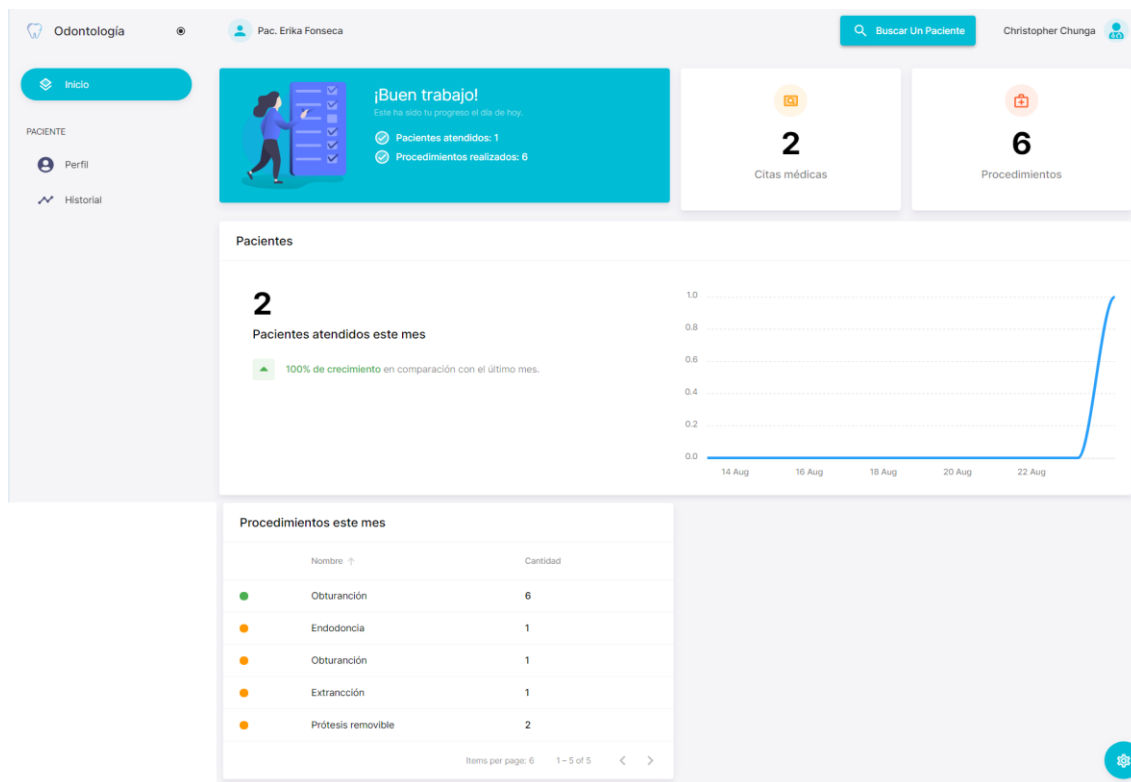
Odontología

Pac. Erika Fonseca

Buscar Un Paciente

Christopher Chunga

Inicio

PACIENTE

Perfil

Historial

¡Buen trabajo!

Este ha sido tu progreso el día de hoy.

Pacientes atendidos: 1

Procedimientos realizados: 6

2

Citas médicas

6

Procedimientos

Pacientes

2

Pacientes atendidos este mes

100% de crecimiento en comparación con el último mes.

1.0
0.8
0.6
0.4
0.2
0.0

14 Aug 16 Aug 18 Aug 20 Aug 22 Aug

Procedimientos este mes

| | Nombre ↑ | Cantidad |
|---|---|---|
| | Obturanción | 6 |
| | Endodoncia | 1 |
| | Obturanción | 1 |
| | Extrancción | 1 |
| | Prótesis removible | 2 |

Items per page: 6 1 – 5 of 5